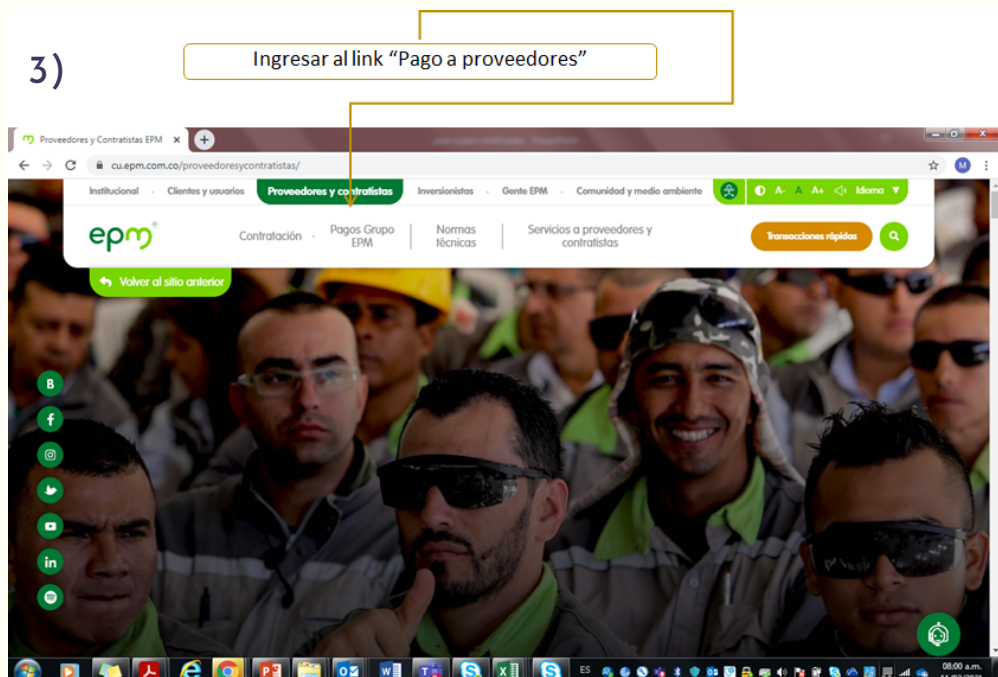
3)

Ingresar al link “Pago a proveedores”

Proveedores y Contratistas EPM ×

cu.epm.com.co/proveedoresycontratistas/

Institucional · Clientes y usuarios · Proveedores y contratistas · Inversionistas · Gente EPM · Comunidad y medio ambiente

A- A A+ Idioma

epm

Contratación · Pagos Grupo EPM | Normas técnicas | Servicios a proveedores y contratistas

Transacciones rápidas

Volver al sitio anterior

B

ES

08:00 a.m.